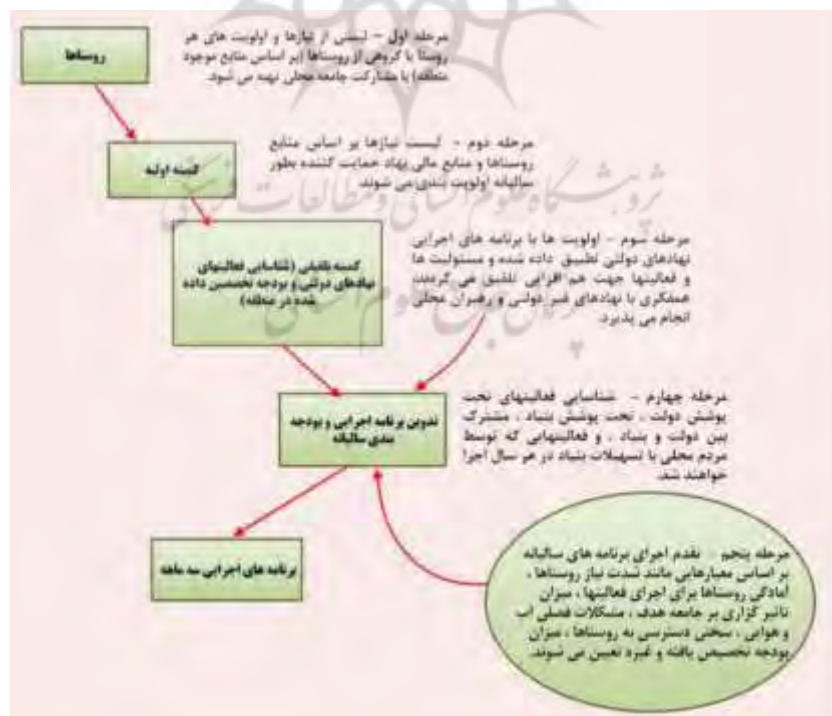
روستاها

مرحله اول – لیستی از نیازها و اولویت های هر روستا یا گروهی از روستاها (بر اساس منابع موجود منطقه) با مشارکت جامعه محلی تهیه می شود.

لیست اولیه

مرحله دوم – لیست نیازها بر اساس منابع روستاها و منابع مالی نهاد حمایت کننده بطور سالیانه اولویت بندی می شوند

لیست تلفیقی (شناسایی فعالیتهای نهادهای دولتی و بودجه تخصیص داده شده در منطقه)

مرحله سوم – اولویت ها با برنامه های اجرایی نهادهای دولتی تطبیق داده شده و مسئولیت ها و فعالیتها جهت هم افزایی تلفیق می گردند. همکاری با نهادهای غیر دولتی و رهبران محلی انجام می پذیرد.

تدوین برنامه اجرایی و بودجه بندی سالیانه

مرحله چهارم – شناسایی فعالیتهای تحت پوشش دولت ، تحت پوشش بنیاد ، مشترک بین دولت و بنیاد ، و فعالیتهایی که توسط مردم محلی با تسهیلات بنیاد در هر سال اجرا خواهند شد.

برنامه های اجرایی سه ساله

مرحله پنجم – تقدم اجرای برنامه های سالیانه بر اساس معیارهایی مانند شدت نیاز روستاها ، آمادگی روستاها برای اجرای فعالیتها ، میزان تاثیر گزاری بر جامعه هدف ، مشکلات فصلی آب و هوایی ، سختی دسترسی به روستاها ، میزان بودجه تخصیص یافته و غیره تعیین می شوند.

پژوهشگاه علوم انسانی و مطالعات فرهنگی
پرتال جامع علوم انسانی